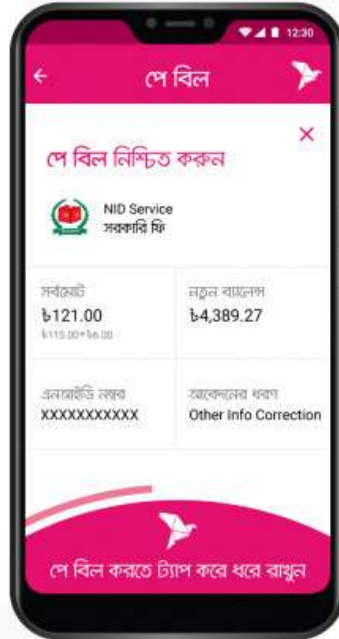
12:30

পে বিল

পে বিল নিশ্চিত করুন

NID Service
সরকারি ফি

সর্বমোট
৳121.00
৳115.00+৳6.00

নতুন ব্যালেন্স
৳4,389.27

এনআইডি নম্বর
XXXXXXXXXXX

আবেদনের ধরণ
Other Info Correction

পে বিল করতে ট্যাপ করে ধরে রাখুন